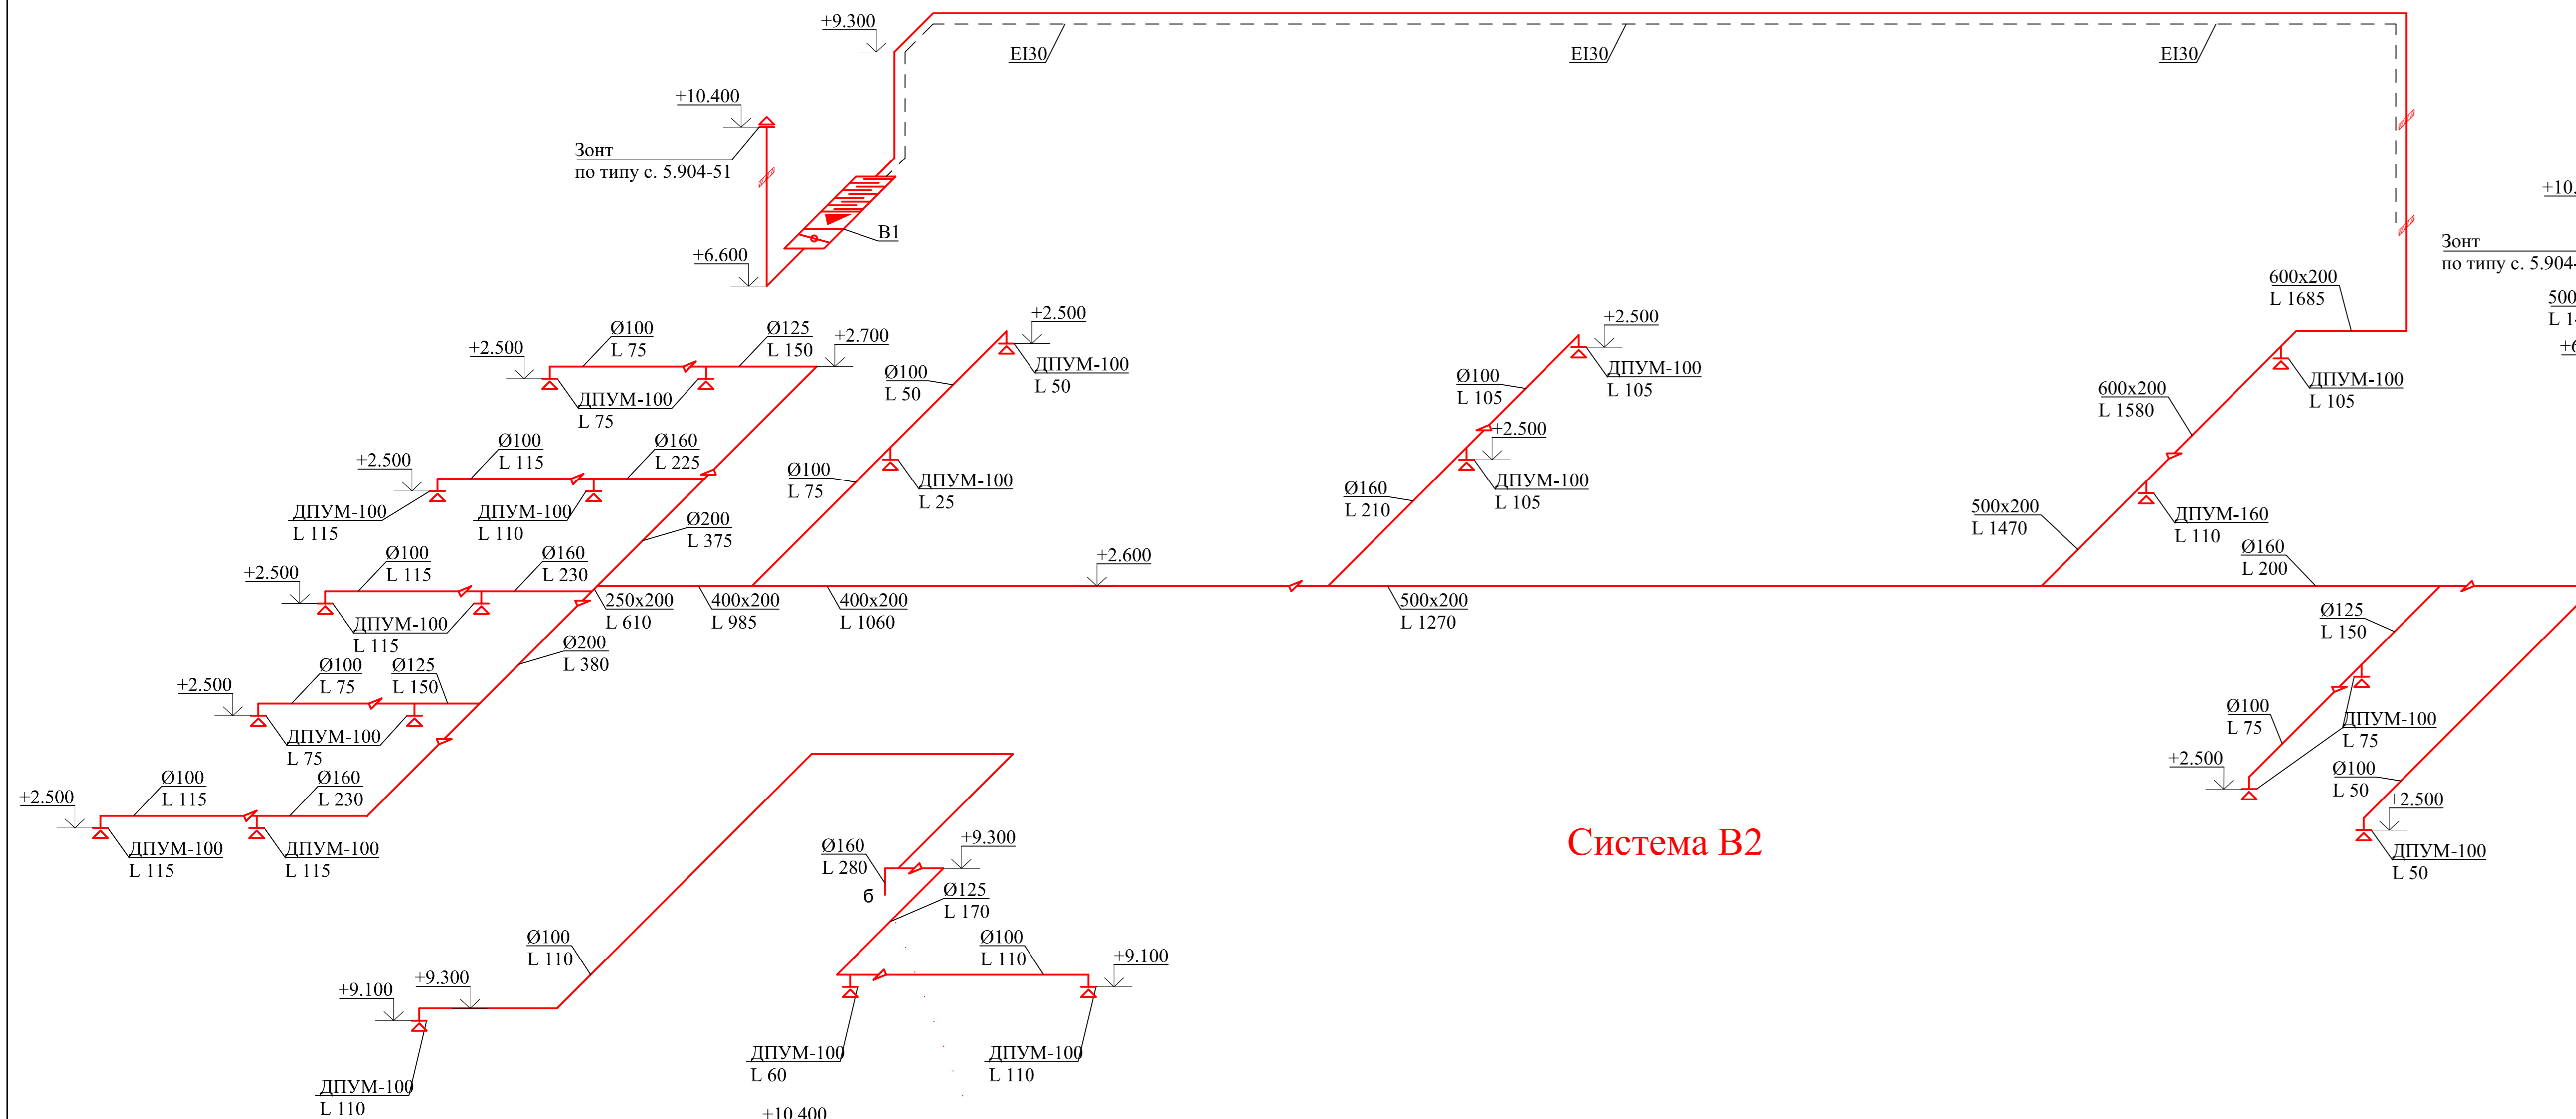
+9.300

EI30

EI30

EI30

+10.400

Зонт
по типу с. 5.904-51

В1

+6.600

+10.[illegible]

Зонт
по типу с. 5.904-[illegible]

600x200
L 1685

500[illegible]
L 1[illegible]

+6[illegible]

+2.500

Ø100
L 75

Ø125
L 150

+2.700

ДПУМ-100
L 75

+2.500

ДПУМ-100
L 50

Ø100
L 50

+2.500

ДПУМ-100
L 105

Ø100
L 105

+2.500

ДПУМ-100
L 105

600x200
L 1580

ДПУМ-100
L 105

+2.500

Ø100
L 115

Ø160
L 225

ДПУМ-100
L 115

ДПУМ-100
L 110

Ø200
L 375

Ø100
L 75

ДПУМ-100
L 25

Ø160
L 210

500x200
L 1470

ДПУМ-160
L 110

Ø160
L 200

+2.500

Ø100
L 115

Ø160
L 230

+2.600

ДПУМ-100
L 115

250x200
L 610

400x200
L 985

400x200
L 1060

500x200
L 1270

Ø125
L 150

Ø200
L 380

+2.500

Ø100
L 75

Ø125
L 150

ДПУМ-100
L 75

Ø100
L 75

ДПУМ-100
L 75

+2.500

Ø100
L 50

+2.500

+2.500

Ø100
L 115

Ø160
L 230

ДПУМ-100
L 115

ДПУМ-100
L 115

ДПУМ-100
L 50

Система В2

Ø160
L 280

+9.300

б

Ø125
L 170

Ø100
L 110

Ø100
L 110

+9.100

+9.300

+9.100

ДПУМ-100
L 60

ДПУМ-100
L 110

ДПУМ-100
L 110

+10.400